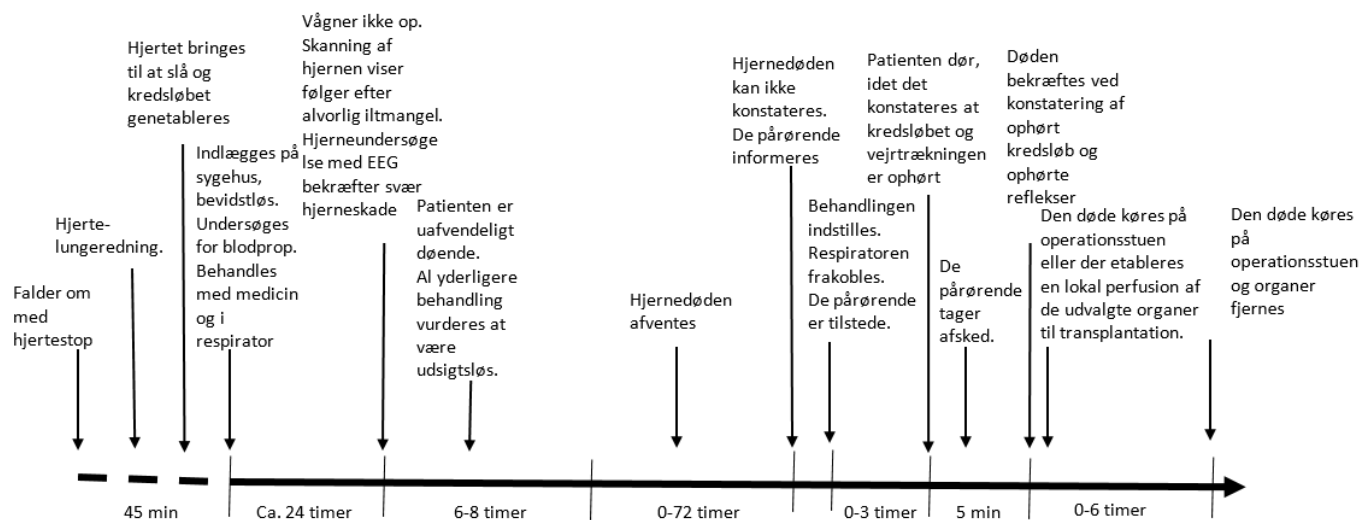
Falder om med hjertestop

Hjerte-lungeredning.

Hjertet bringes til at slå og kredsløbet genetableres

Indlægges på sygehus, bevidstløs. Undersøges for blodprop. Behandles med medicin og i respirator

Vågner ikke op. Skanning af hjernen viser følger efter alvorlig iltmangel. Hjerneundersøgelse med EEG bekræfter svær hjerneskade

Patienten er uafvendeligt døende. Al yderligere behandling vurderes at være udsigtsløs.

Hjernedøden afventes

Hjernedøden kan ikke konstateres. De pårørende informeres

Behandlingen indstilles. Respiratoren frakobles. De pårørende er tilstede.

Patienten dør, idet det konstateres at kredsløbet og vejrtrækningen er ophørt

De pårørende tager afsked.

Døden bekræftes ved konstatering af ophørt kredsløb og ophørte reflekser

Den døde køres på operationsstuen eller der etableres en lokal perfusion af de udvalgte organer til transplantation.

Den døde køres på operationsstuen og organer fjernes

45 min

Ca. 24 timer

6-8 timer

0-72 timer

0-3 timer

5 min

0-6 timer